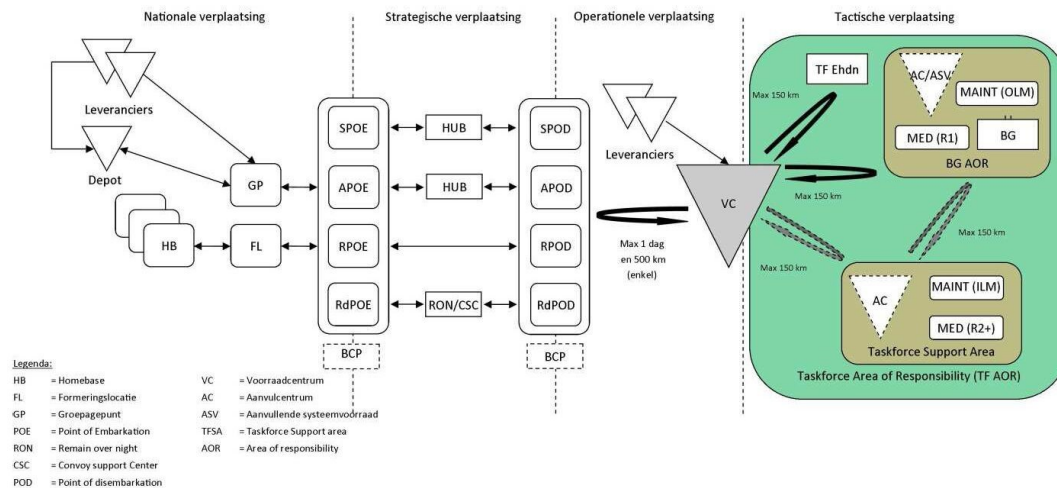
Nationale verplaatsing

Strategische verplaatsing

Operationele verplaatsing

Tactische verplaatsing

Leveranciers

Depot

GP

HB

FL

SPOE

APOE

RPOE

RdPOE

BCP

HUB

HUB

RON/CSC

SPOD

APOD

RPOD

RdPOD

BCP

Leveranciers

VC

Max 1 dag en 500 km (enkel)

TF Ehdn

Max 150 km

AC/ASV

MAINT (OLM)

MED (R1)

BG

BG AOR

Max 150 km

Max 150 km

Max 150 km

AC

MAINT (ILM)

MED (R2+)

Taskforce Support Area

Taskforce Area of Responsibility (TF AOR)

Legenda:

HB = Homebase

FL = Formeringslocatie

GP = Groepagepunt

POE = Point of Embarkation

RON = Remain over night

CSC = Convoy support Center

POD = Point of disembarkation

VC = Voorraadcentrum

AC = Aanvulcentrum

ASV = Aanvullende systeemvoorraad

TFSA = Taskforce Support area

AOR = Area of responsibility